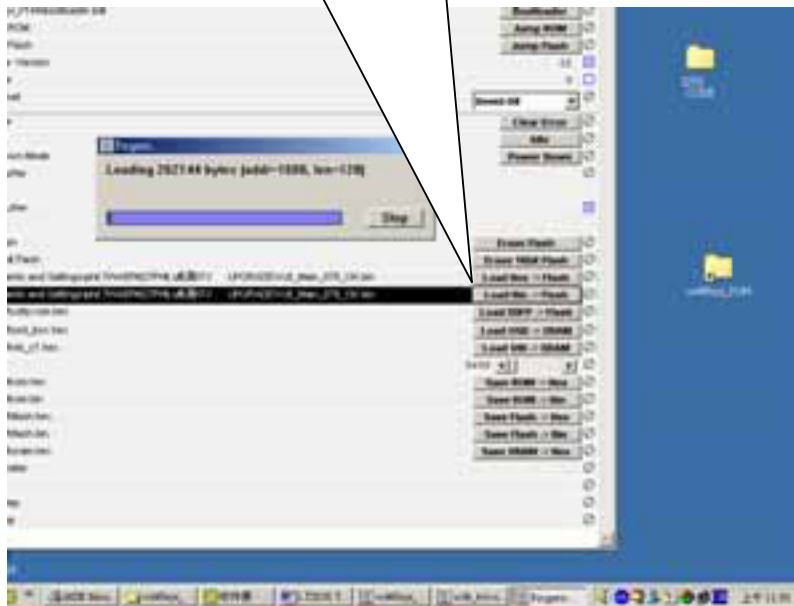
BootReader
Jump ROM
Jump Flash
Progress
Loading 262144 bytes (addr=1000, len=128)
Stop
Clear Error
Erase Flash
Erase 16kB Flash
Load Hex -> Flash
Load Bin -> Flash
Load EEPP -> Flash
Load HEX -> SRAM
Load BIN -> SRAM
Save ROM -> Hex
Save ROM -> Bin
Save Flash -> Hex
Save Flash -> Bin
Save SRAM -> Hex